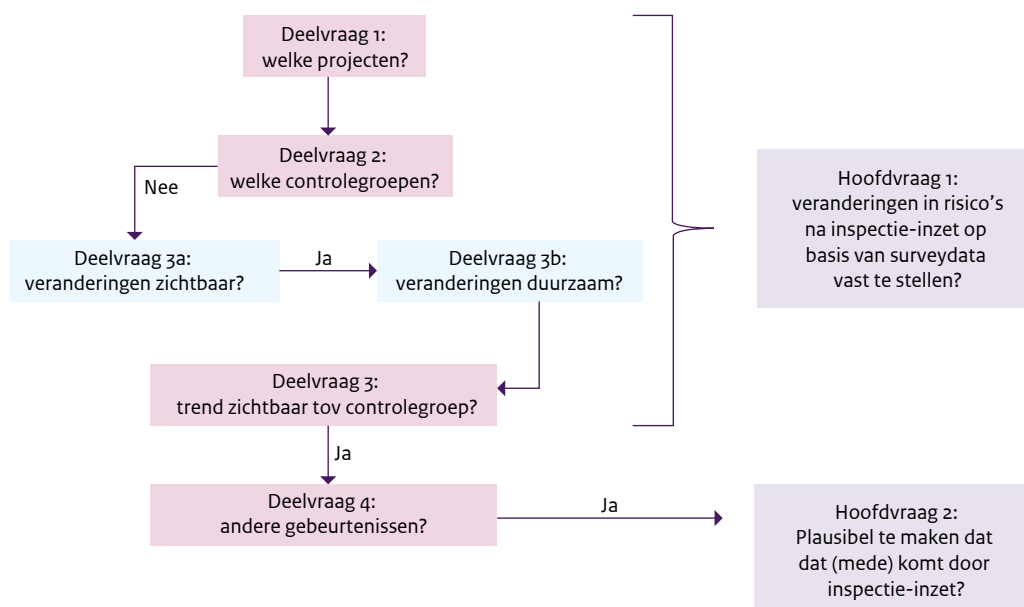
Deelvraag 1:
welke projecten?

Deelvraag 2:
welke controlegroepen?

Nee

Deelvraag 3a:
veranderingen zichtbaar?

Ja

Deelvraag 3b:
veranderingen duurzaam?

Deelvraag 3:
trend zichtbaar tov controlegroep?

Hoofdvraag 1:
veranderingen in risico's na inspectie-inzet op basis van surveydata vast te stellen?

Ja

Deelvraag 4:
andere gebeurtenissen?

Ja

Hoofdvraag 2:
Plausibel te maken dat dat (mede) komt door inspectie-inzet?